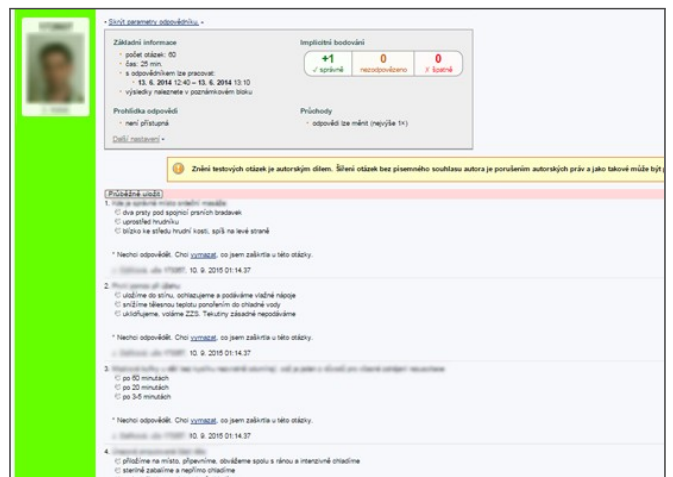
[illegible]

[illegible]

• Skrýt parametry odpovědníku •

Základní informace

• počet otázek: 60
• čas: 25 min.
• s odpovědníkem lze pracovat: 13. 6. 2014 12:40 – 13. 6. 2014 13:10
• výsledky naleznete v poznámkovém bloku

Implicitní bodování

| +1 | 0 | 0 |
|---|---|---|
| ✓ správně | nezodpovězeno | ✗ špatně |

Prohlídka odpovědí

• není přístupná

Průchody

• odpovědi lze měnit (nejvýše 1×)

Další nastavení •

Znění testových otázek je autorským dílem. Šíření otázek bez písemného souhlasu autora je porušením autorských práv a jako takové může být p

Průběžně uložit

1. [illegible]
○ dva prsty pod spojnicí prsních bradavek
○ uprostřed hrudníku
○ blízko ke středu hrudní kosti, spíš na levé straně

* Nechci odpovědět. Chci vymazat, co jsem zaškrtla u této otázky.

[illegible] 10. 9. 2015 01:14:37

2. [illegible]
○ uložíme do stínu, ochlazujeme a podáváme vlažné nápoje
○ snížíme tělesnou teplotu ponořením do chladné vody
○ uklidňujeme, voláme ZZS. Tekutiny zásadně nepodáváme

* Nechci odpovědět. Chci vymazat, co jsem zaškrtla u této otázky.

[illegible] 10. 9. 2015 01:14:37

3. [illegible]
○ po 60 minutách
○ po 20 minutách
○ po 3-5 minutách

* Nechci odpovědět. Chci vymazat, co jsem zaškrtla u této otázky.

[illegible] 10. 9. 2015 01:14:37

4. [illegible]
○ přiložíme na místo, připevníme, obvážeme spolu s ránou a intenzivně chladíme
○ sterilně zabalíme a nepřímo chladíme